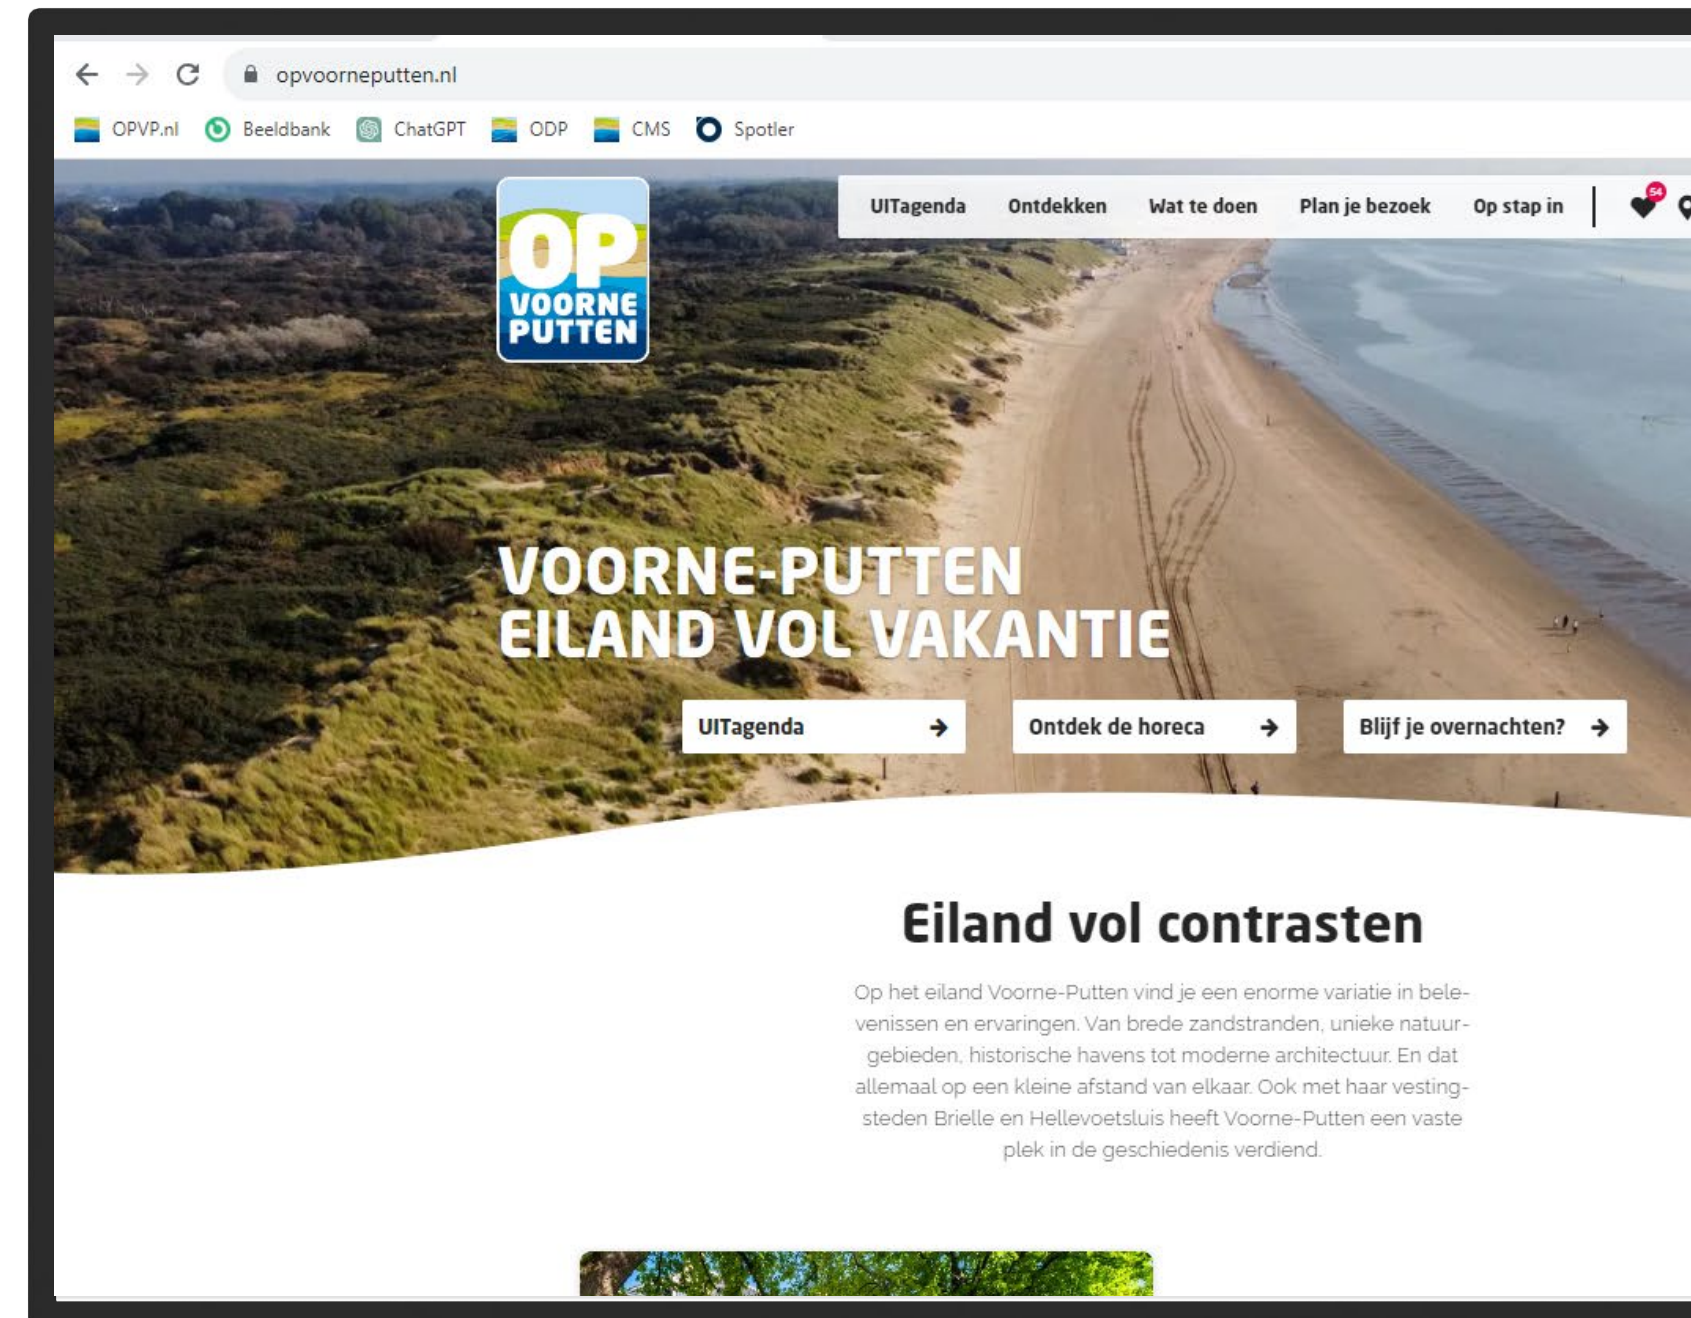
opvoorneputten.nl

OPVP.nl Beeldbank ChatGPT ODP CMS Spotler

OP VOORNE PUTTEN

UITagenda Ontdekken Wat te doen Plan je bezoek Op stap in

54

VOORNE-PUTTEN EILAND VOL VAKANTIE

UITagenda

Ontdek de horeca

Blijf je overnachten?

Eiland vol contrasten

Op het eiland Voorne-Putten vind je een enorme variatie in belevenissen en ervaringen. Van brede zandstranden, unieke natuurgebieden, historische havens tot moderne architectuur. En dat allemaal op een kleine afstand van elkaar. Ook met haar vestingsteden Brielle en Hellevoetsluis heeft Voorne-Putten een vaste plek in de geschiedenis verdiend.